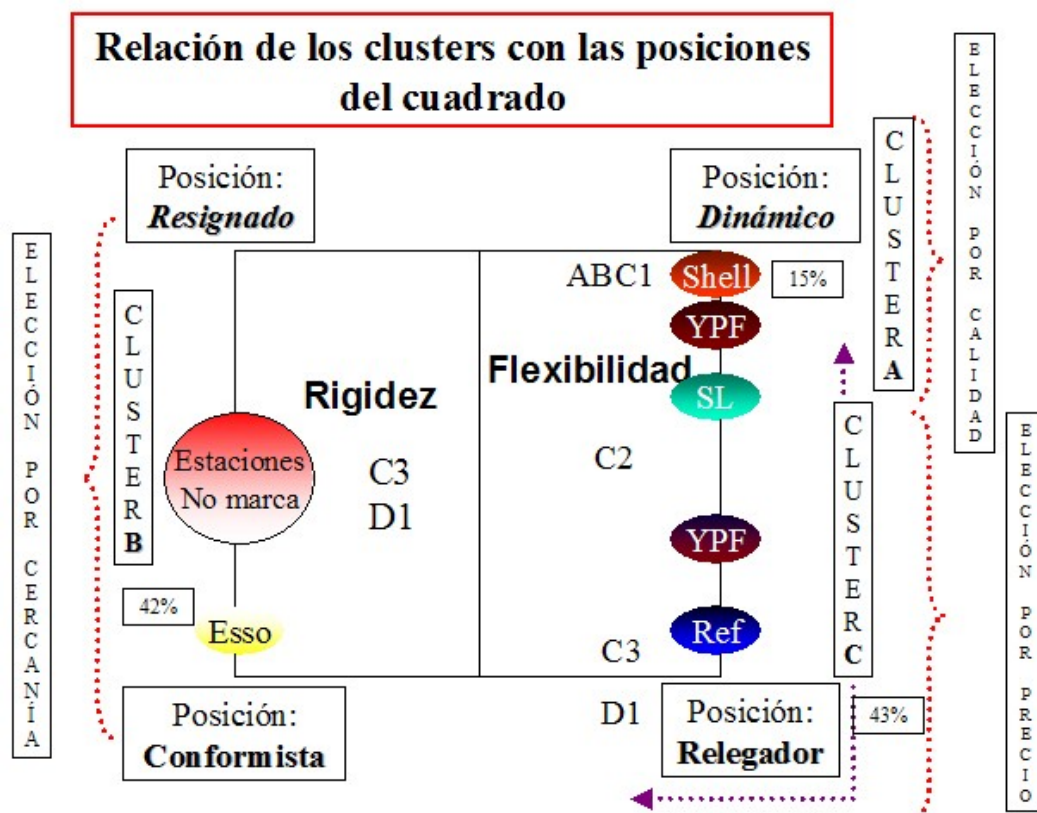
Relación de los clusters con las posiciones del cuadrado

ELECCIÓN POR CERCANÍA

Posición: Resignado

CLUSTER B

Estaciones No marca

Rigidez

C3
D1

42%

Esso

Posición: Conformista

Posición: Dinámico

CLUSTER A

ELECCIÓN POR CALIDAD

ABC1

Shell

15%

YPF

Flexibilidad

SL

C2

YPF

Ref

C3

D1

CLUSTER C

Posición: Relegador

43%

ELECCIÓN POR PRECIO